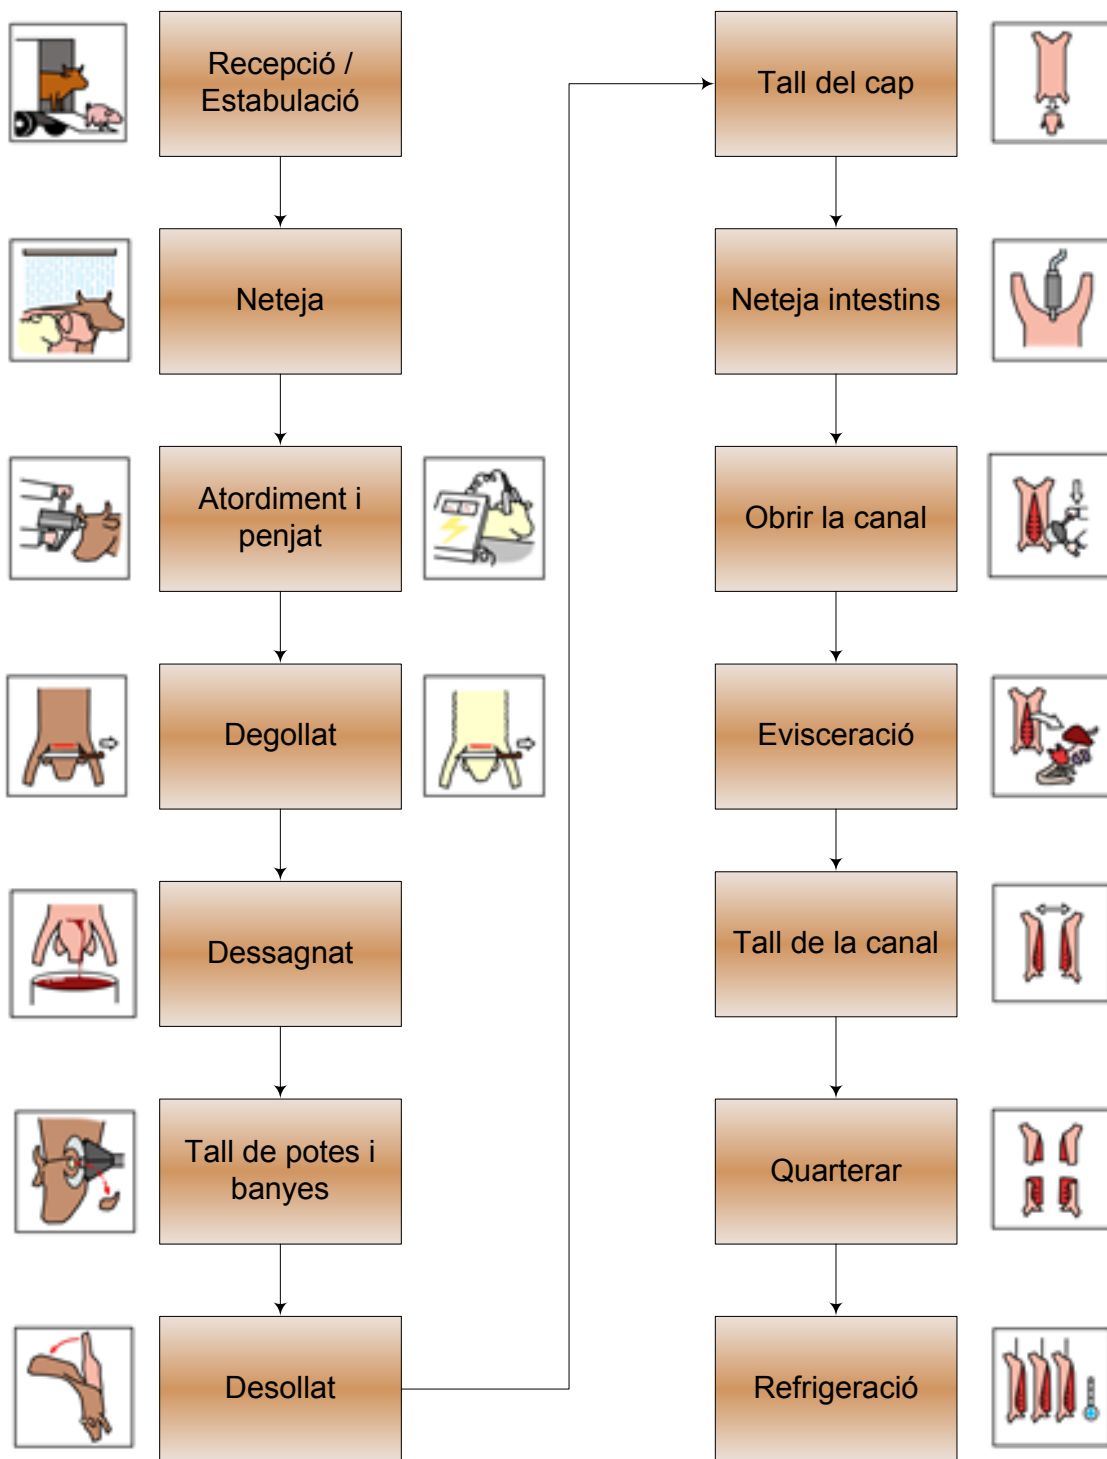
Recepció / Estabulació

Neteja

Atordiment i penjat

Degollat

Dessagnat

Tall de potes i banyes

Desollat

Tall del cap

Neteja intestins

Obrir la canal

Evisceració

Tall de la canal

Quarterar

Refrigeració